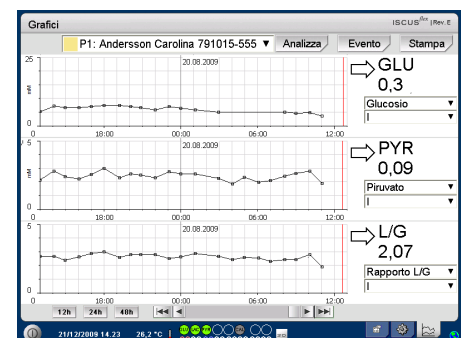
Grafici

ISCUS$^{flex}$ | Rev. E

P1: Andersson Carolina 791015-555 ▼

Analizza

Evento

Stampa

25

20.08.2009

mM

0

0

18:00

00:00

06:00

12:00

GLU

0,3

Glucosio ▼

I ▼

5

20.08.2009

mM

0

0

18:00

00:00

06:00

12:00

PYR

0,09

Piruvato ▼

I ▼

5

20.08.2009

0

0

18:00

00:00

06:00

12:00

L/G

2,07

Rapporto L/G ▼

I ▼

12h

24h

48h

21/12/2009 14.23

28,2 °C